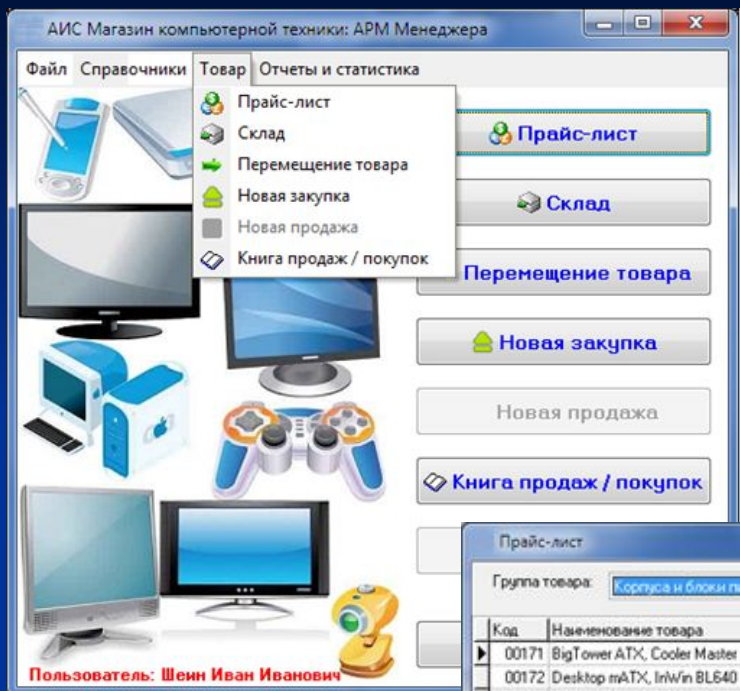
АИС Магазин компьютерной техники: АРМ Менеджера

Файл Справочники Товар Отчеты и статистика

Прайс-лист
Склад
Перемещение товара
Новая закупка
Новая продажа
Книга продаж / покупок

Прайс-лист

Склад

Перемещение товара

Новая закупка

Новая продажа

Книга продаж / покупок

Пользователь: Шеин Иван Иванович

Прайс-лист

Группа товара: Корпуса и блоки п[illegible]

| Код | Наименование товара |
|---|---|
| 00171 | BigTower ATX, Cooler Master |
| 00172 | Desktop mATX, InWin BL640 |